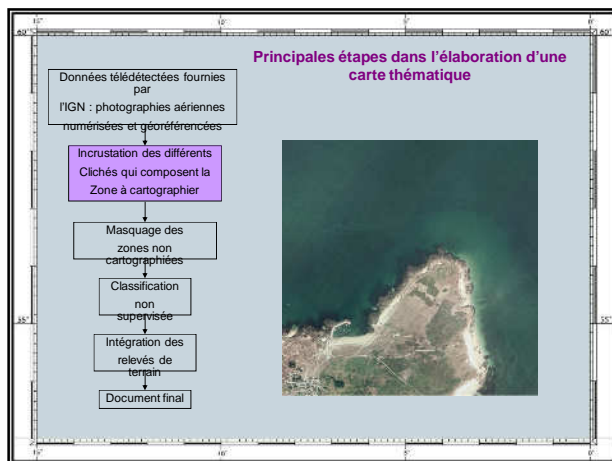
10'
5'
60°
60°
55'
55'
10'
5'

Principales étapes dans l'élaboration d'une carte thématique

Données télédétectées fournies par l'IGN : photographies aériennes numérisées et géoréférencées

Incrustation des différents Clichés qui composent la Zone à cartographier

Masquage des zones non cartographiées

Classification non supervisée

Intégration des relevés de terrain

Document final